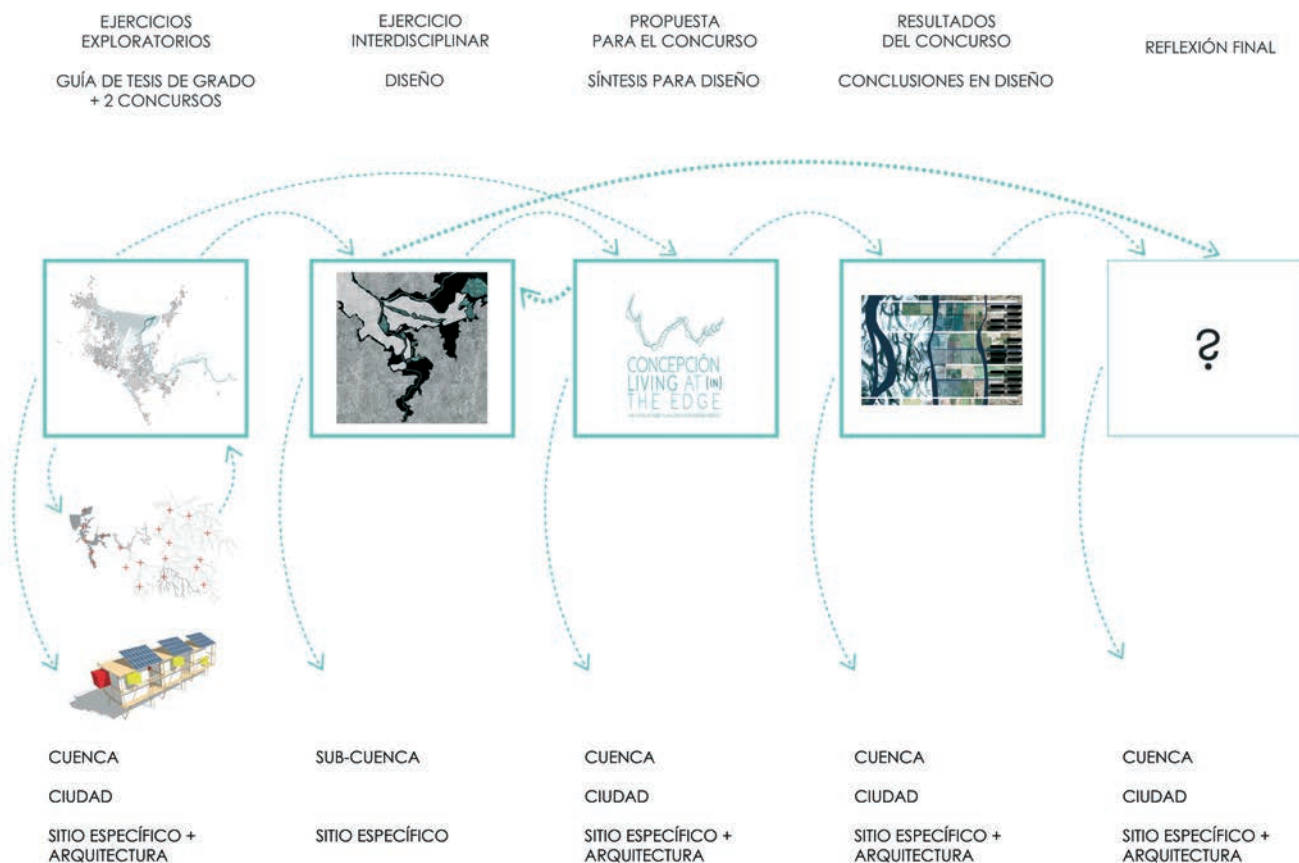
EJERCICIOS EXPLORATORIOS

GUÍA DE TESIS DE GRADO + 2 CONCURSOS

EJERCICIO INTERDISCIPLINAR

DISEÑO

PROPUESTA PARA EL CONCURSO

SÍNTESIS PARA DISEÑO

RESULTADOS DEL CONCURSO

CONCLUSIONES EN DISEÑO

REFLEXIÓN FINAL

CONCEPCIÓN LIVING AT (IN) THE EDGE

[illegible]

¿

CUENCA

CIUDAD

SITIO ESPECÍFICO + ARQUITECTURA

SUB-CUENCA

SITIO ESPECÍFICO

CUENCA

CIUDAD

SITIO ESPECÍFICO + ARQUITECTURA

CUENCA

CIUDAD

SITIO ESPECÍFICO + ARQUITECTURA

CUENCA

CIUDAD

SITIO ESPECÍFICO + ARQUITECTURA